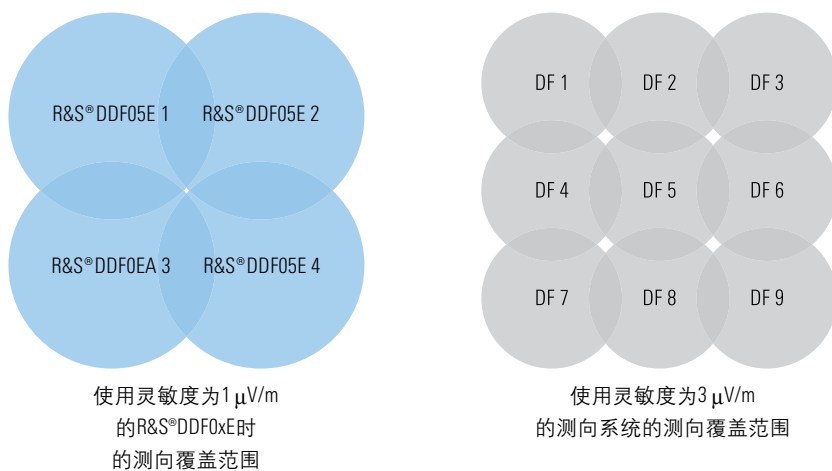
R&S®DDF05E 1

R&S®DDF05E 2

R&S®DDF0EA 3

R&S®DDF05E 4

使用灵敏度为1 μV/m 的R&S®DDF0xE时 的测向覆盖范围

DF 1

DF 2

DF 3

DF 4

DF 5

DF 6

DF 7

DF 8

DF 9

使用灵敏度为3 μV/m 的测向系统的测向覆盖范围